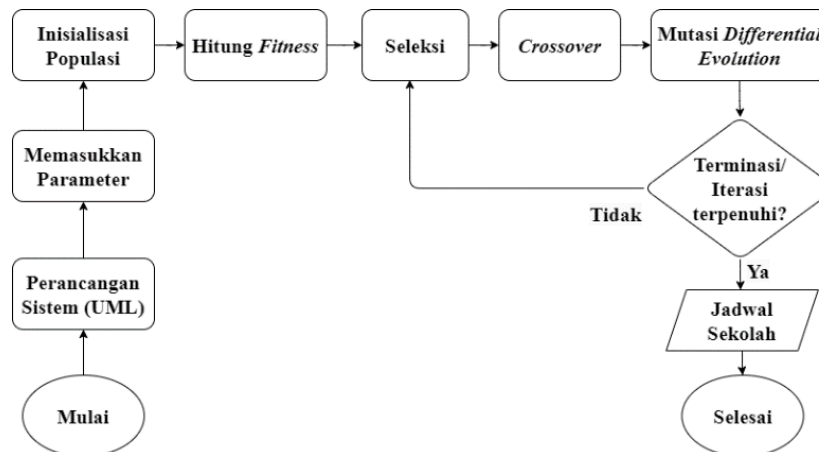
Mulai

Perancangan Sistem (UML)

Memasukkan Parameter

Inisialisasi Populasi

Hitung *Fitness*

Seleksi

*Crossover*

Mutasi *Differential Evolution*

Terminasi/ Iterasi terpenuhi?

Tidak

Ya

Jadwal Sekolah

Selesai